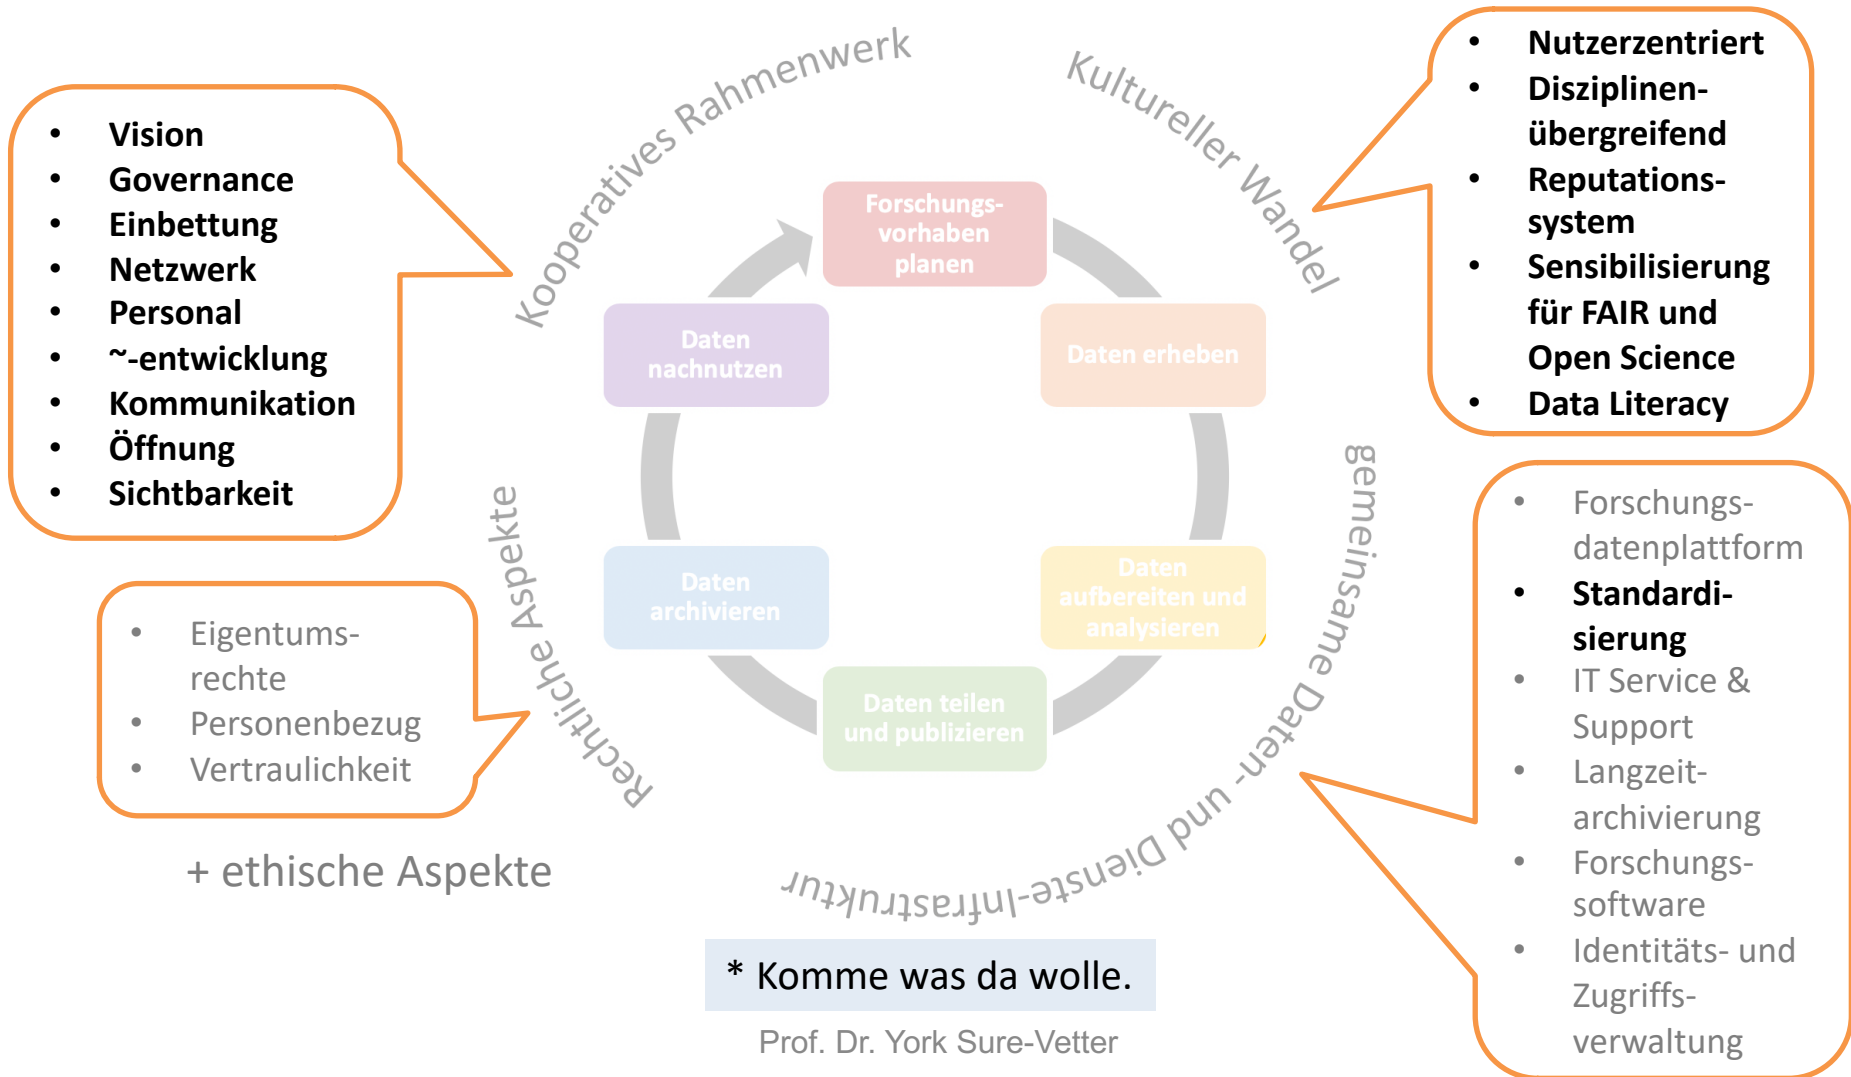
- Vision
- Governance
- Einbettung
- Netzwerk
- Personal
- ~-entwicklung
- Kommunikation
- Öffnung
- Sichtbarkeit

Kooperatives Rahmenwerk

Kultureller Wandel

- Nutzerzentriert
- Disziplinenübergreifend
- Reputationssystem
- Sensibilisierung für FAIR und Open Science
- Data Literacy

Forschungsvorhaben planen

Daten erheben

Daten aufbereiten und analysieren

Daten teilen und publizieren

Daten archivieren

Daten nachnutzen

- Eigentumsrechte
- Personenbezug
- Vertraulichkeit

Rechtliche Aspekte

+ ethische Aspekte

gemeinsame Daten- und Dienste-Infrastruktur

- Forschungsdatenplattform
- Standardisierung
- IT Service & Support
- Langzeitarchivierung
- Forschungssoftware
- Identitäts- und Zugriffsverwaltung

* Komme was da wolle.

Prof. Dr. York Sure-Vetter